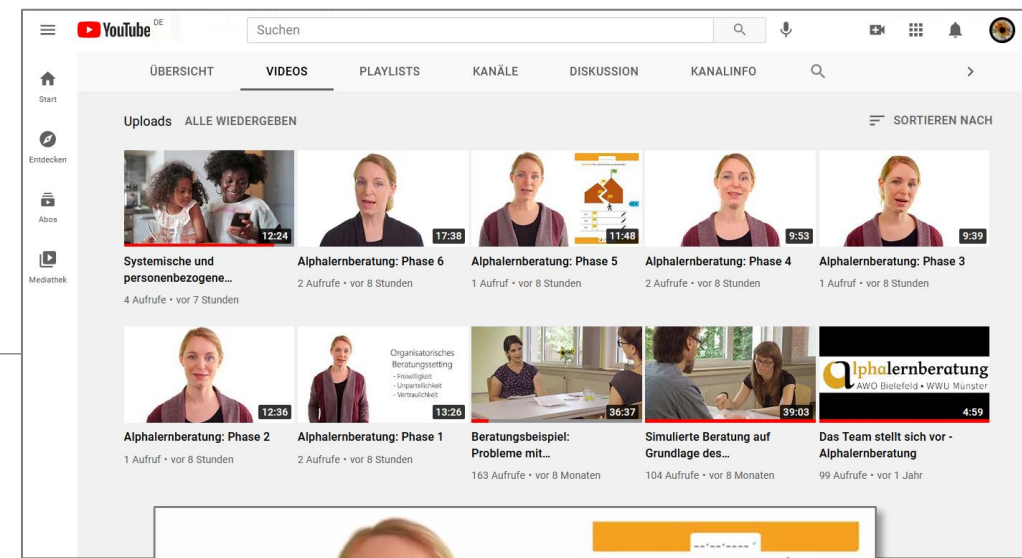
YouTube DE

Suchen

Start

Entdecken

Abos

Mediathek

ÜBERSICHT VIDEOS PLAYLISTS KANÄLE DISKUSSION KANALINFO

Uploads ALLE WIEDERGEBEN

SORTIEREN NACH

12:24
Systemische und personenbezogene…
4 Aufrufe • vor 7 Stunden

17:38
Alphalernberatung: Phase 6
2 Aufrufe • vor 8 Stunden

11:48
Alphalernberatung: Phase 5
1 Aufruf • vor 8 Stunden

9:53
Alphalernberatung: Phase 4
2 Aufrufe • vor 8 Stunden

9:39
Alphalernberatung: Phase 3
1 Aufruf • vor 8 Stunden

12:36
Alphalernberatung: Phase 2
1 Aufruf • vor 8 Stunden

Organisatorisches Beratungssetting
- Freiwilligkeit
- Unparteilichkeit
- Vertraulichkeit
13:26
Alphalernberatung: Phase 1
2 Aufrufe • vor 8 Stunden

36:37
Beratungsbeispiel: Probleme mit…
163 Aufrufe • vor 8 Monaten

39:03
Simulierte Beratung auf Grundlage des…
104 Aufrufe • vor 8 Monaten

alphalernberatung
AWO Bielefeld • WWU Münster
4:59
Das Team stellt sich vor - Alphalernberatung
99 Aufrufe • vor 1 Jahr